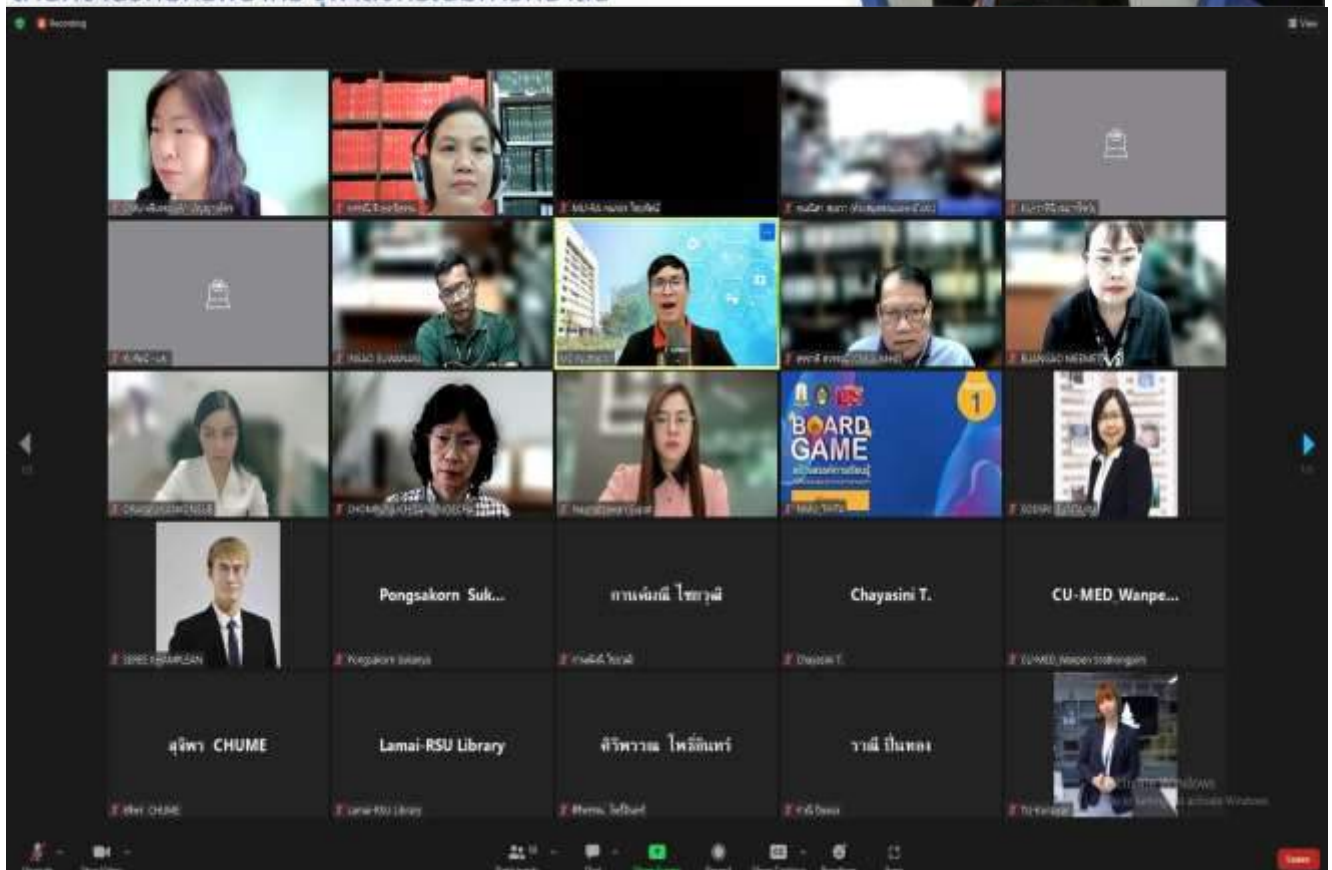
Recording

View

BOARD GAME

1

Pongsakorn Suk...

Pongsakorn Sukaya

กาญจนี ไชยวุฒิ

Chayasini T.

Chayasini T.

CU-MED_Wanpe...

CU-MED_Wanpen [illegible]

สุจิตรา CHUME

Lamai-RSU Library

Lamai-RSU Library

ศิริพรรณ ไพรีพินาศ

วาณี ปิ่นทอง

Activate Windows

Leave